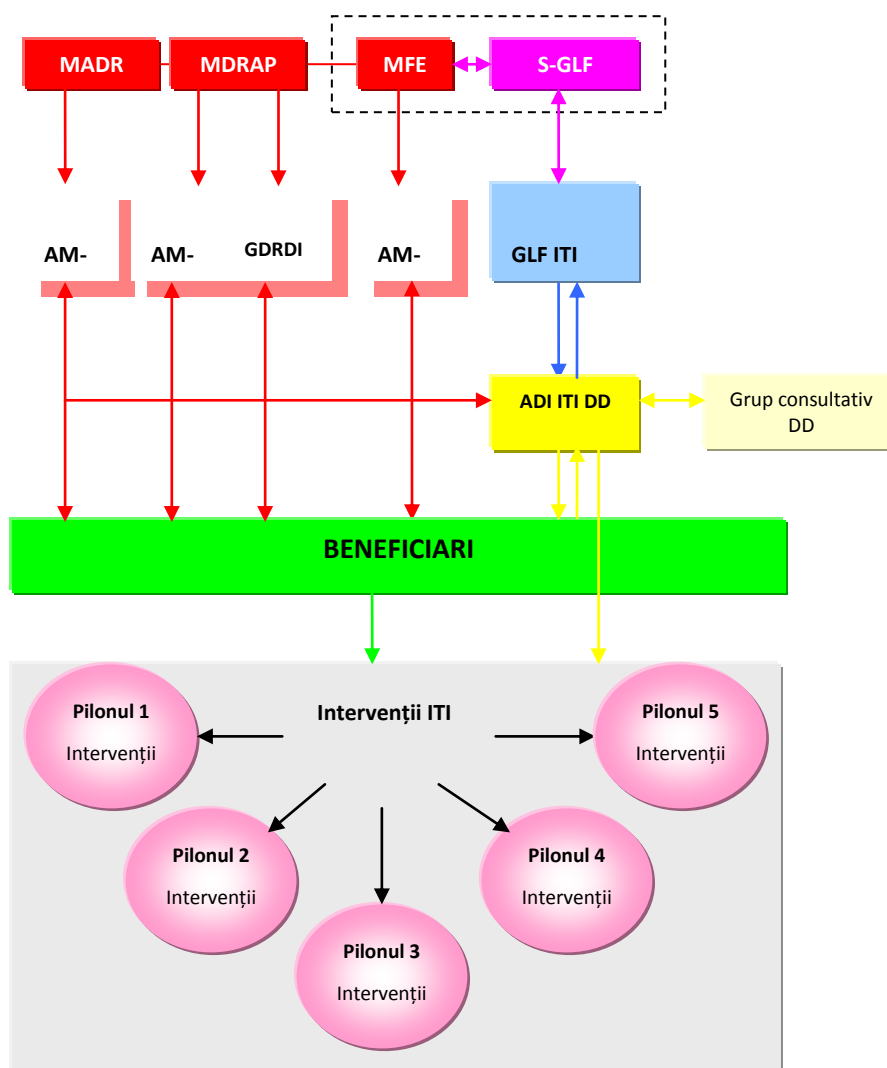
MADR

MDRAP

MFE

S-GLF

AM-

AM-

GDRDI

AM-

GLF ITI

ADI ITI DD

Grup consultativ DD

BENEFICIARI

Intervenții ITI

Pilonul 1
Intervenții

Pilonul 5
Intervenții

Pilonul 2
Intervenții

Pilonul 4
Intervenții

Pilonul 3
Intervenții